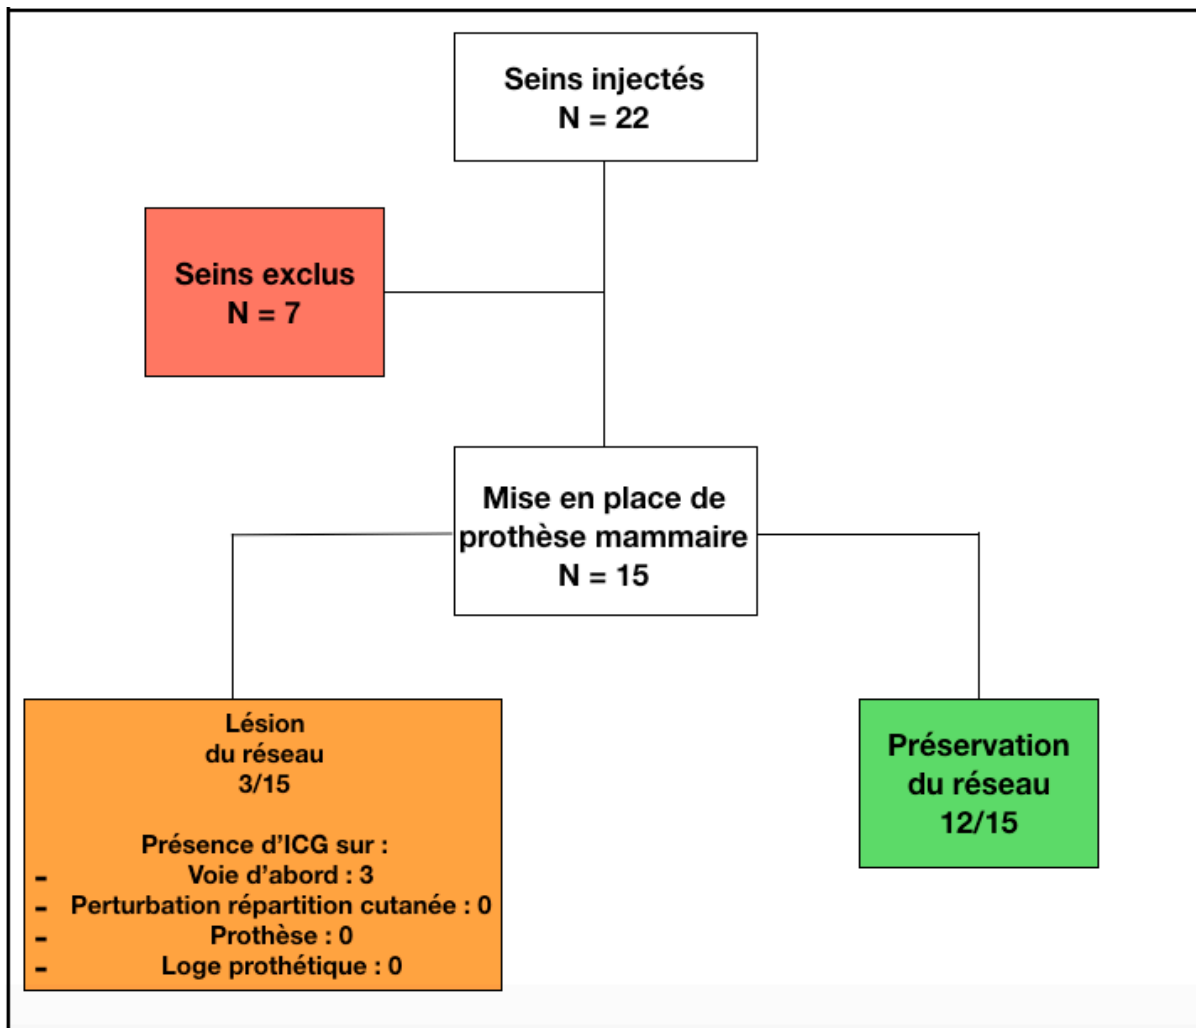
Seins injectés
N = 22

Seins exclus
N = 7

Mise en place de prothèse mammaire
N = 15

Lésion
du réseau
3/15

Présence d'ICG sur :
- Voie d'abord : 3
- Perturbation répartition cutanée : 0
- Prothèse : 0
- Loge prothétique : 0

Préservation
du réseau
12/15